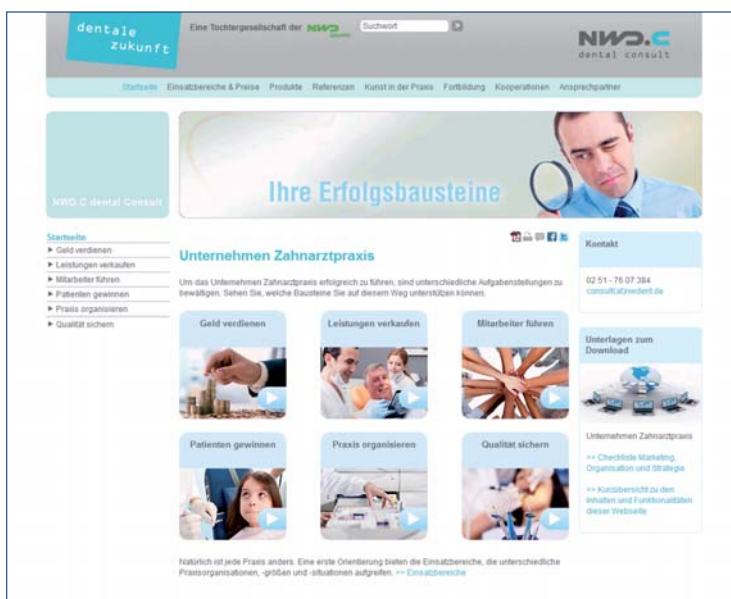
dentale zukunft

Eine Tochtergesellschaft der NWD Gruppe

Suchwort

NWD.C dental consult

Startseite Einsatzbereiche & Preise Produkte Referenzen Kunst in der Praxis Fortbildung Kooperationen Ansprechpartner

NWD.C dental Consult

Ihre Erfolgsbausteine

Startseite
▶ Geld verdienen
▶ Leistungen verkaufen
▶ Mitarbeiter führen
▶ Patienten gewinnen
▶ Praxis organisieren
▶ Qualität sichern

Unternehmen Zahnarztpraxis

Um das Unternehmen Zahnarztpraxis erfolgreich zu führen, sind unterschiedliche Aufgabenstellungen zu bewältigen. Sehen Sie, welche Bausteine Sie auf diesem Weg unterstützen können.

Geld verdienen

Leistungen verkaufen

Mitarbeiter führen

Patienten gewinnen

Praxis organisieren

Qualität sichern

Natürlich ist jede Praxis anders. Eine erste Orientierung bieten die Einsatzbereiche, die unterschiedliche Praxisorganisationen, -größen und -situationen aufgreifen. >> Einsatzbereiche

Kontakt

02 51 - 76 07 384
consult@nwdent.de

Unterlagen zum Download

Unternehmen Zahnarztpraxis

>> Checkliste Marketing, Organisation und Strategie

>> Kurzübersicht zu den Inhalten und Funktionalitäten dieser Webseite